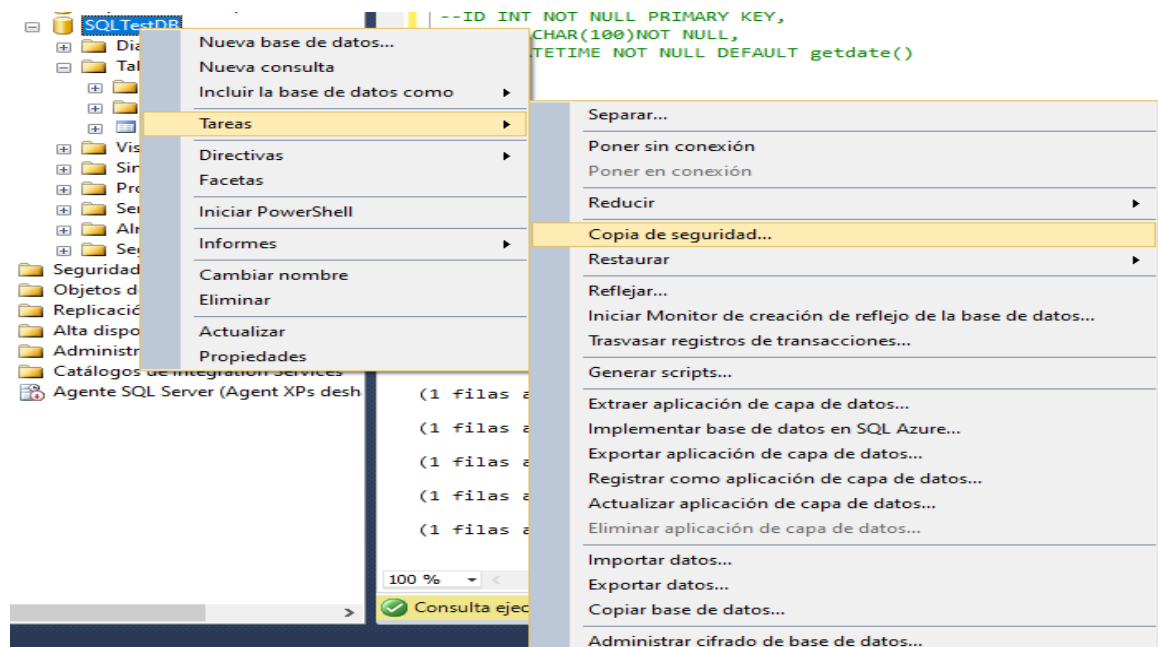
SQLTestDB
Dia
Tal
Vis
Sin
Pro
Se
Alr
Se
Seguridad
Objetos d
Replicació
Alta dispo
Administr
Catálogos de Integration Services
Agente SQL Server (Agent XPs desh

--ID INT NOT NULL PRIMARY KEY,
CHAR(100)NOT NULL,
TETIME NOT NULL DEFAULT getdate()

Nueva base de datos...
Nueva consulta
Incluir la base de datos como
Tareas
Directivas
Facetas
Iniciar PowerShell
Informes
Cambiar nombre
Eliminar
Actualizar
Propiedades

Separar...
Poner sin conexión
Poner en conexión
Reducir
Copia de seguridad...
Restaurar
Reflejar...
Iniciar Monitor de creación de reflejo de la base de datos...
Trasvasar registros de transacciones...
Generar scripts...
Extraer aplicación de capa de datos...
Implementar base de datos en SQL Azure...
Exportar aplicación de capa de datos...
Registrar como aplicación de capa de datos...
Actualizar aplicación de capa de datos...
Eliminar aplicación de capa de datos...
Importar datos...
Exportar datos...
Copiar base de datos...
Administrar cifrado de base de datos...

(1 filas a
(1 filas a
(1 filas a
(1 filas a
(1 filas a
100 %
Consulta ejec